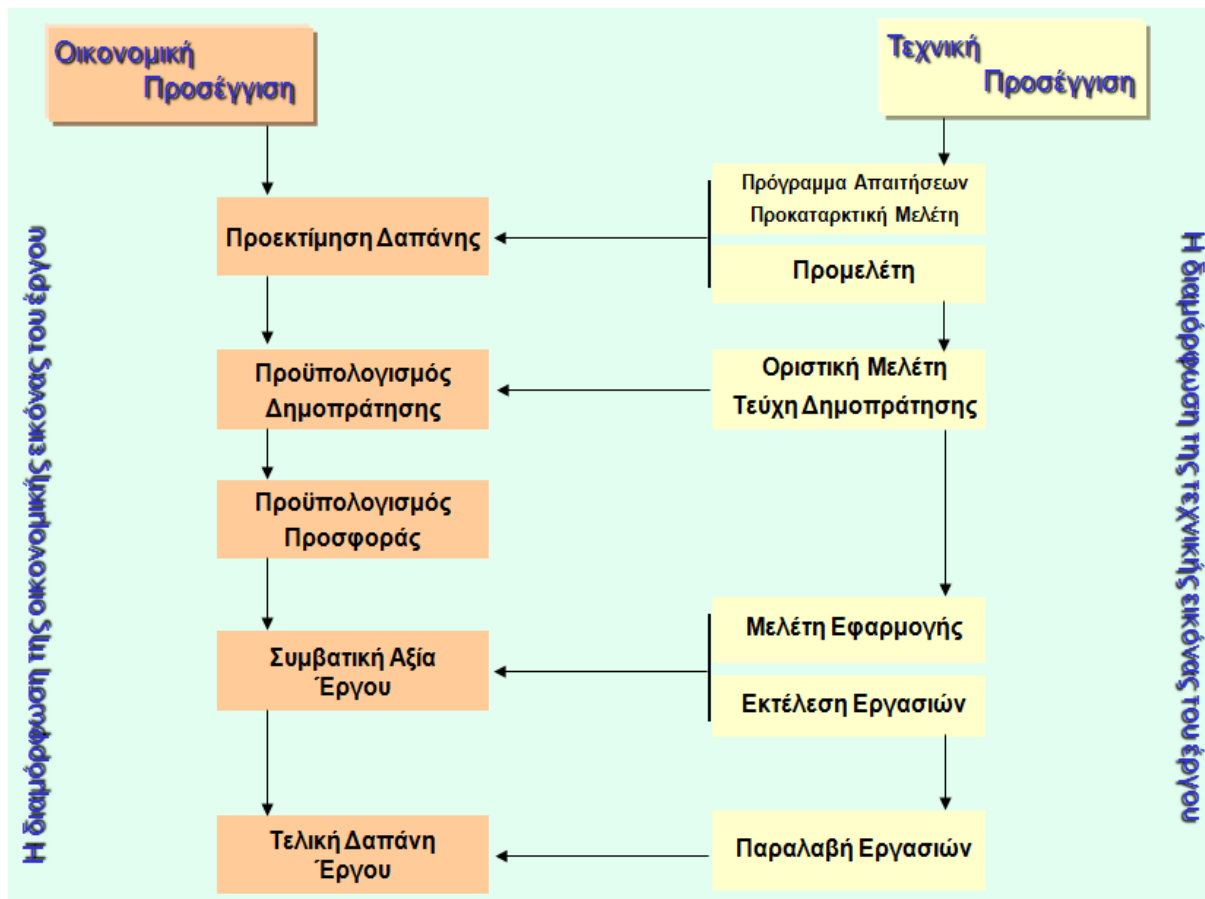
Οικονομική Προσέγγιση

Τεχνική Προσέγγιση

Πρόγραμμα Απαιτήσεων
Προκαταρκτική Μελέτη

Προεκτίμηση Δαπάνης

Προμελέτη

Προϋπολογισμός Δημοπράτησης

Οριστική Μελέτη
Τεύχη Δημοπράτησης

Προϋπολογισμός Προσφοράς

Μελέτη Εφαρμογής

Συμβατική Αξία Έργου

Εκτέλεση Εργασιών

Τελική Δαπάνη Έργου

Παραλαβή Εργασιών

Η διαμόρφωση της οικονομικής εικόνας του έργου

Η διαμόρφωση της τεχνικής εικόνας του έργου